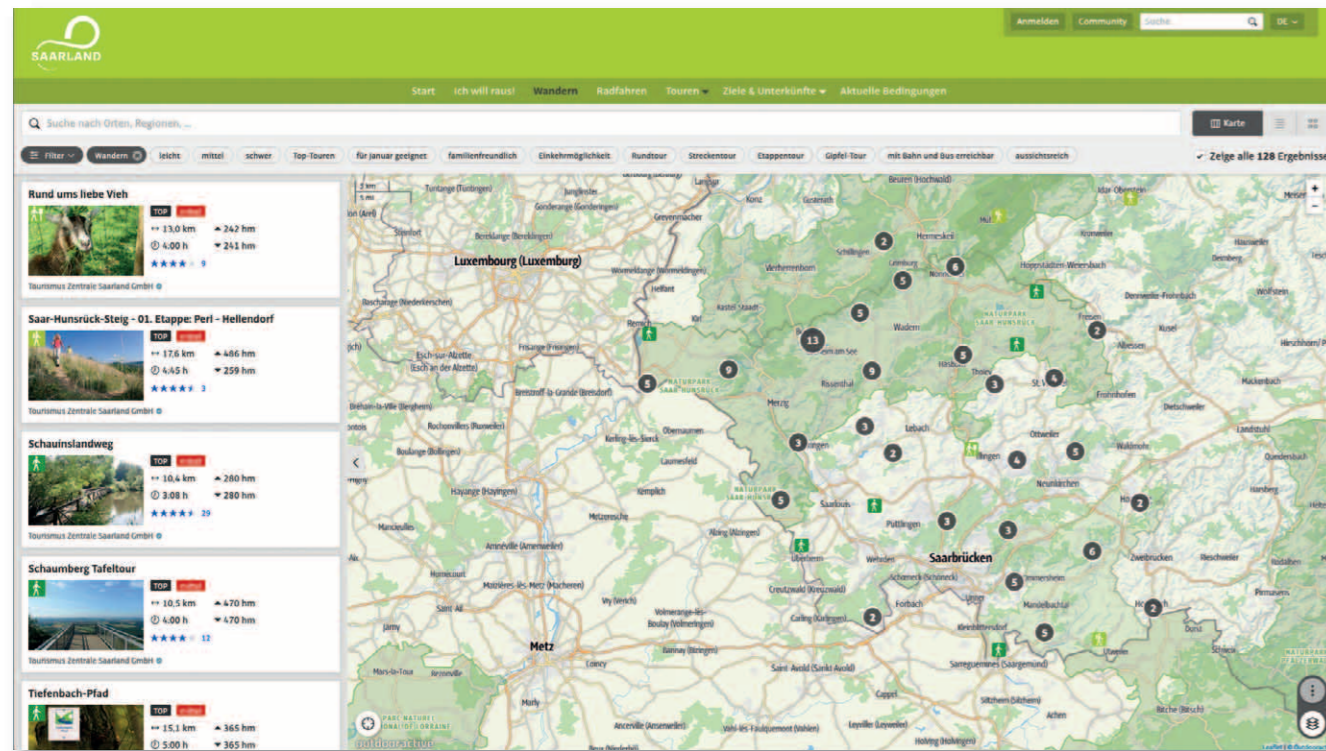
SAARLAND

Anmelden Community Suche DE

Start Ich will raus! Wandern Radfahren Touren Ziele & Unterkünfte Aktuelle Bedingungen

Suche nach Orten, Regionen, ...

Karte

Filter Wandern leicht mittel schwer Top-Touren für Januar geeignet familienfreundlich Einkehrmöglichkeit Rundtour Streckentour Etappentour Gipfel-Tour mit Bahn und Bus erreichbar aussichtsreich

Zeige alle 128 Ergebnisse

Rund ums liebe Vieh
TOP mittel
13,0 km 242 hm
4:00 h 241 hm
9
Tourismus Zentrale Saarland GmbH

Saar-Hunsrück-Steig - 01. Etappe: Perl - Hellendorf
TOP mittel
17,6 km 486 hm
4:45 h 259 hm
3
Tourismus Zentrale Saarland GmbH

Schauinslandweg
TOP mittel
10,4 km 280 hm
3:08 h 280 hm
29
Tourismus Zentrale Saarland GmbH

Schaumberg Tafeltour
TOP mittel
10,5 km 470 hm
4:00 h 470 hm
12
Tourismus Zentrale Saarland GmbH

Tiefenbach-Pfad
TOP mittel
15,1 km 365 hm
5:00 h 365 hm

Luxembourg (Luxemburg)
Saarbrücken
Metz
Merzig
Saarlouis
Lebach
Püttlingen
Neunkirchen
Forbach
Zweibrücken
Kusel
Wadern
Ottweiler
Sarreguemines (Saargemünd)
Saint-Avold (Sankt Avold)
Esch-sur-Alzette (Esch an der Alzette)
Hayange (Hayingen)
Remich
Konz
Hermeskeil
Naturpark Saar-Hunsrück

2 6 5 5 13 9 9 5 5 3 4 2 3 2 4 5 3 5 3 3 6 5 5 2 2 2